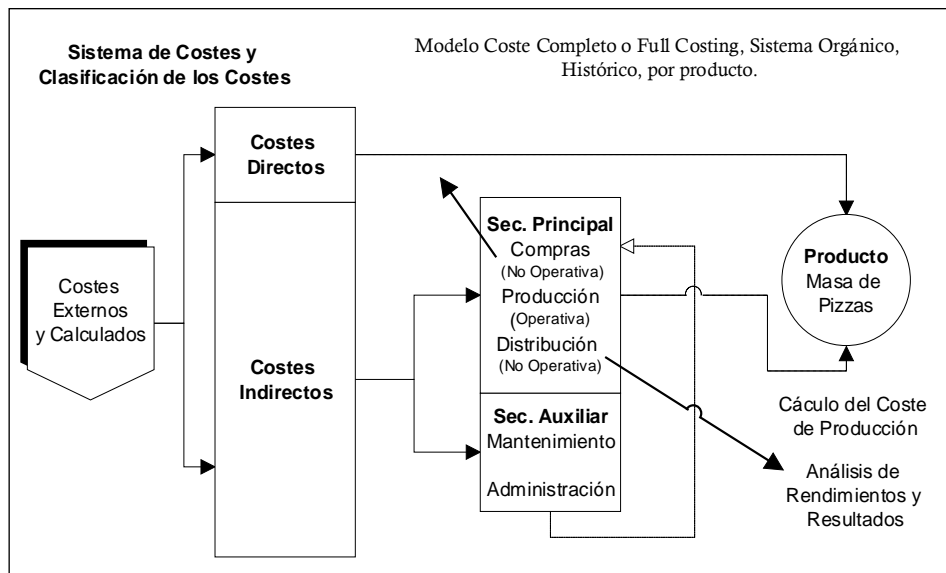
Sistema de Costes y Clasificación de los Costes

Modelo Coste Completo o Full Costing, Sistema Orgánico, Histórico, por producto.

Costes Directos

Costes Externos y Calculados

Costes Indirectos

Sec. Principal
Compras
(No Operativa)
Producción
(Operativa)
Distribución
(No Operativa)

Sec. Auxiliar
Mantenimiento
Administración

Producto
Masa de Pizzas

Cáculo del Coste de Producción

Análisis de Rendimientos y Resultados